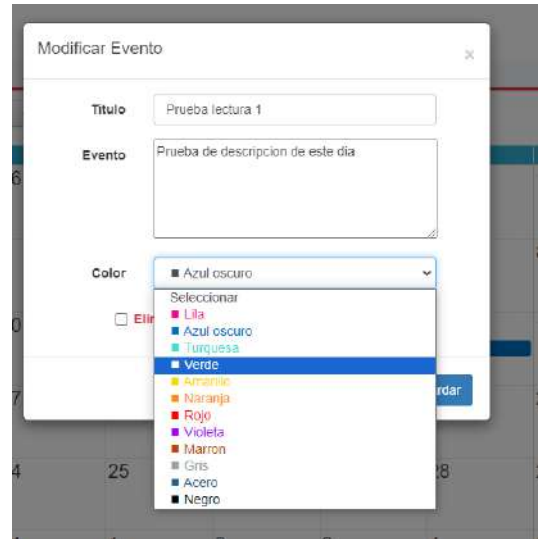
Modificar Evento

×

Titulo Prueba lectura 1

Evento Prueba de descripcion de este dia

Color ■ Azul oscuro

Elir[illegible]

Seleccionar
■ Lila
■ Azul oscuro
■ Turquesa
■ Verde
■ Amarillo
■ Naranja
■ Rojo
■ Violeta
■ Marron
■ Gris
■ Acero
■ Negro

rdar

6
0
7
4 25 28